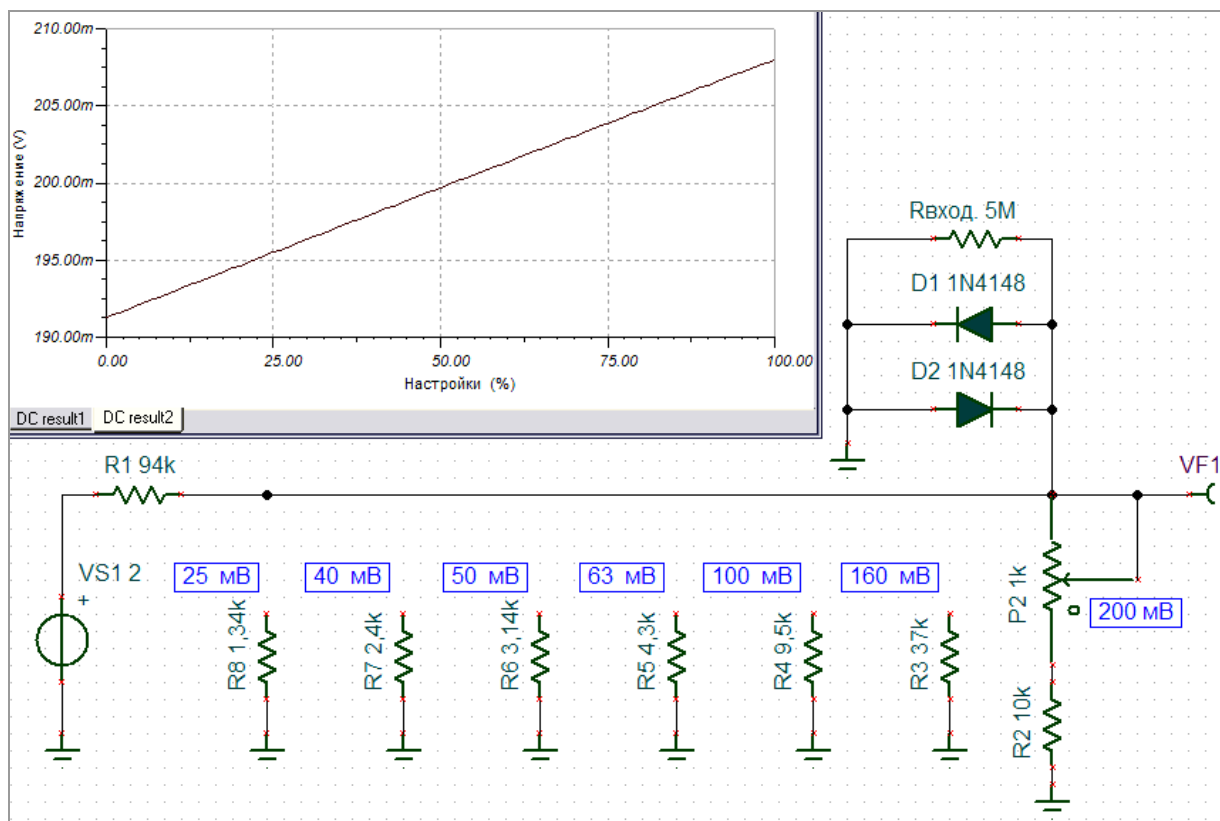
210.00m
205.00m
200.00m
195.00m
190.00m
Напряжение (V)
0.00
25.00
50.00
75.00
100.00
Настройки (%)
DC result1
DC result2

Rвход. 5M
D1 1N4148
D2 1N4148
R1 94k
VF1
VS1 2
25 мВ
40 мВ
50 мВ
63 мВ
100 мВ
160 мВ
R8 1,34k
R7 2,4k
R6 3,14k
R5 4,3k
R4 9,5k
R3 37k
P2 1k
200 мВ
R2 10k